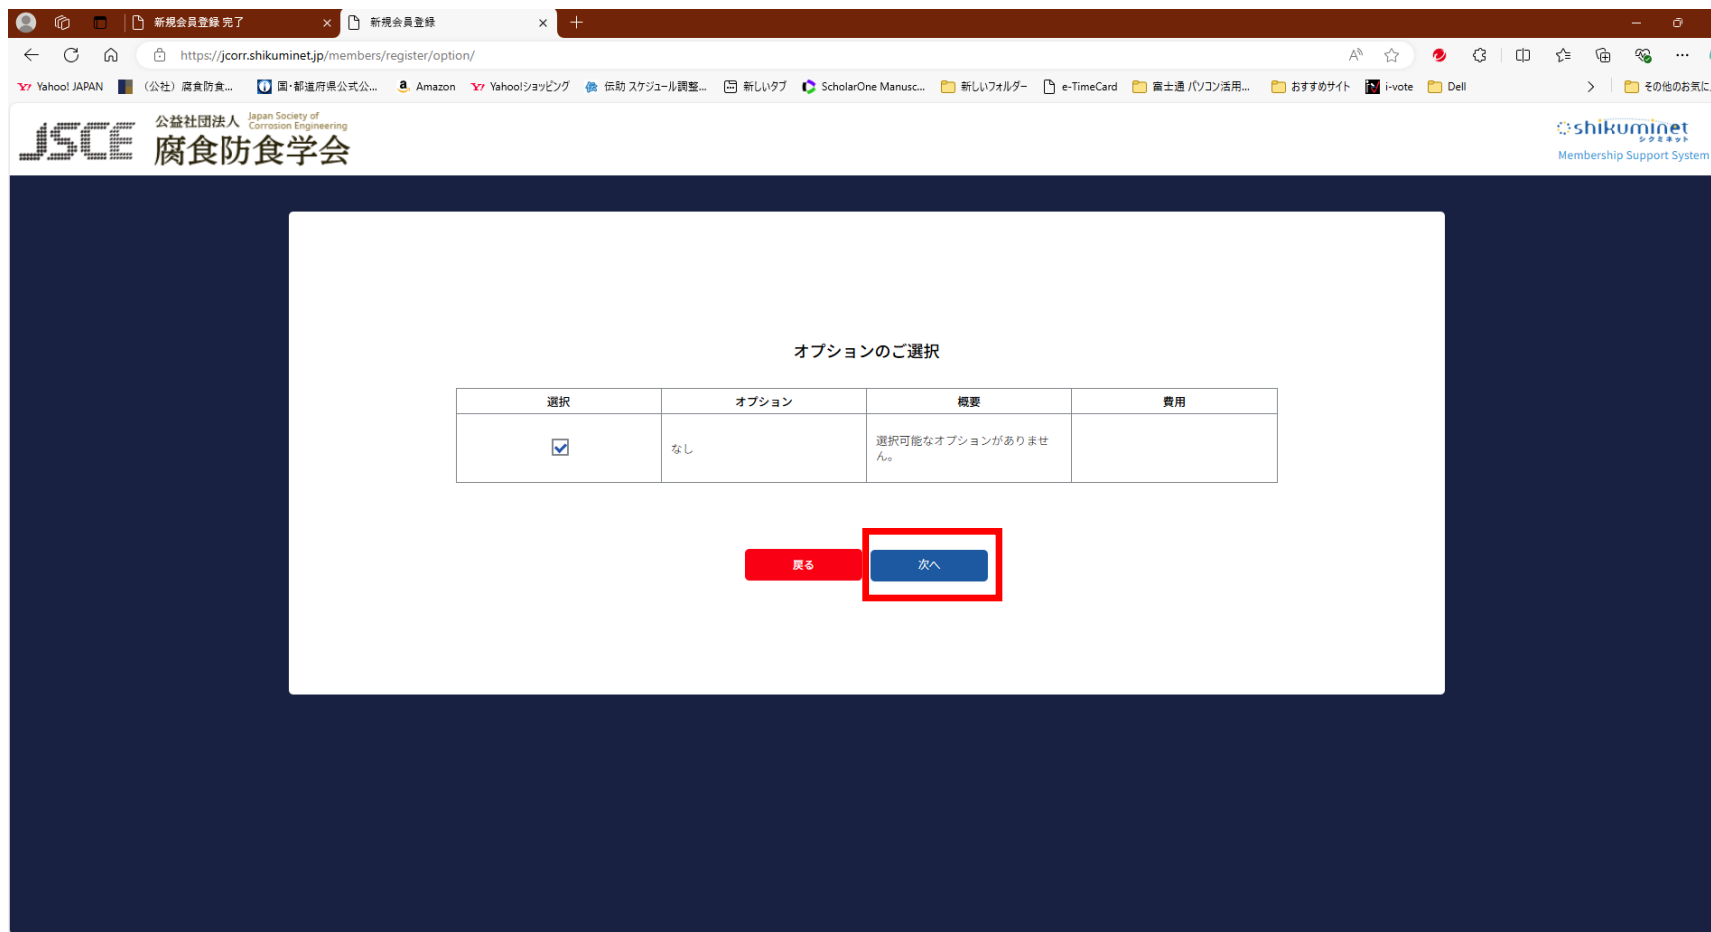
新規会員登録 完了
新規会員登録
https://jcorr.shikuminet.jp/members/register/option/
Yahoo! JAPAN （公社）腐食防食... 国・都道府県公式公... Amazon Yahoo!ショッピング 伝助 スケジュール調整... 新しいタブ ScholarOne Manusc... 新しいフォルダー e-TimeCard 富士通 パソコン活用... おすすめサイト i-vote Dell その他のお気に

JSCE 公益社団法人 Japan Society of Corrosion Engineering 腐食防食学会
shikuminet シクミネット
Membership Support System

オプションのご選択

| 選択 | オプション | 概要 | 費用 |
|---|---|---|---|
| ☑ | なし | 選択可能なオプションがありません。 | |

戻る 次へ